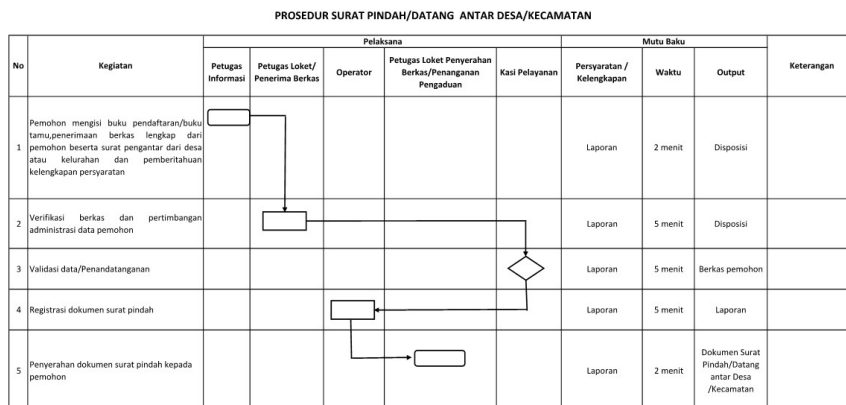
PROSEDUR SURAT PINDAH/DATANG ANTAR DESA/KECAMATAN

<table>
<tr><th rowspan="2">No</th><th rowspan="2">Kegiatan</th><th colspan="5">Pelaksana</th><th colspan="3">Mutu Baku</th><th rowspan="2">Keterangan</th></tr>
<tr><th>Petugas Informasi</th><th>Petugas Loket/ Penerima Berkas</th><th>Operator</th><th>Petugas Loket Penyerahan Berkas/Penanganan Pengaduan</th><th>Kasi Pelayanan</th><th>Persyaratan / Kelengkapan</th><th>Waktu</th><th>Output</th></tr>
<tr><td>1</td><td>Pemohon mengisi buku pendaftaran/buku tamu,penerimaan berkas lengkap dari pemohon beserta surat pengantar dari desa atau kelurahan dan pemberitahuan kelengkapan persyaratan</td><td></td><td></td><td></td><td></td><td></td><td>Laporan</td><td>2 menit</td><td>Disposisi</td><td></td></tr>
<tr><td>2</td><td>Verifikasi berkas dan pertimbangan administrasi data pemohon</td><td></td><td></td><td></td><td></td><td></td><td>Laporan</td><td>5 menit</td><td>Disposisi</td><td></td></tr>
<tr><td>3</td><td>Validasi data/Penandatanganan</td><td></td><td></td><td></td><td></td><td></td><td>Laporan</td><td>5 menit</td><td>Berkas pemohon</td><td></td></tr>
<tr><td>4</td><td>Registrasi dokumen surat pindah</td><td></td><td></td><td></td><td></td><td></td><td>Laporan</td><td>5 menit</td><td>Laporan</td><td></td></tr>
<tr><td>5</td><td>Penyerahan dokumen surat pindah kepada pemohon</td><td></td><td></td><td></td><td></td><td></td><td>Laporan</td><td>2 menit</td><td>Dokumen Surat Pindah/Datang antar Desa /Kecamatan</td><td></td></tr>
</table>